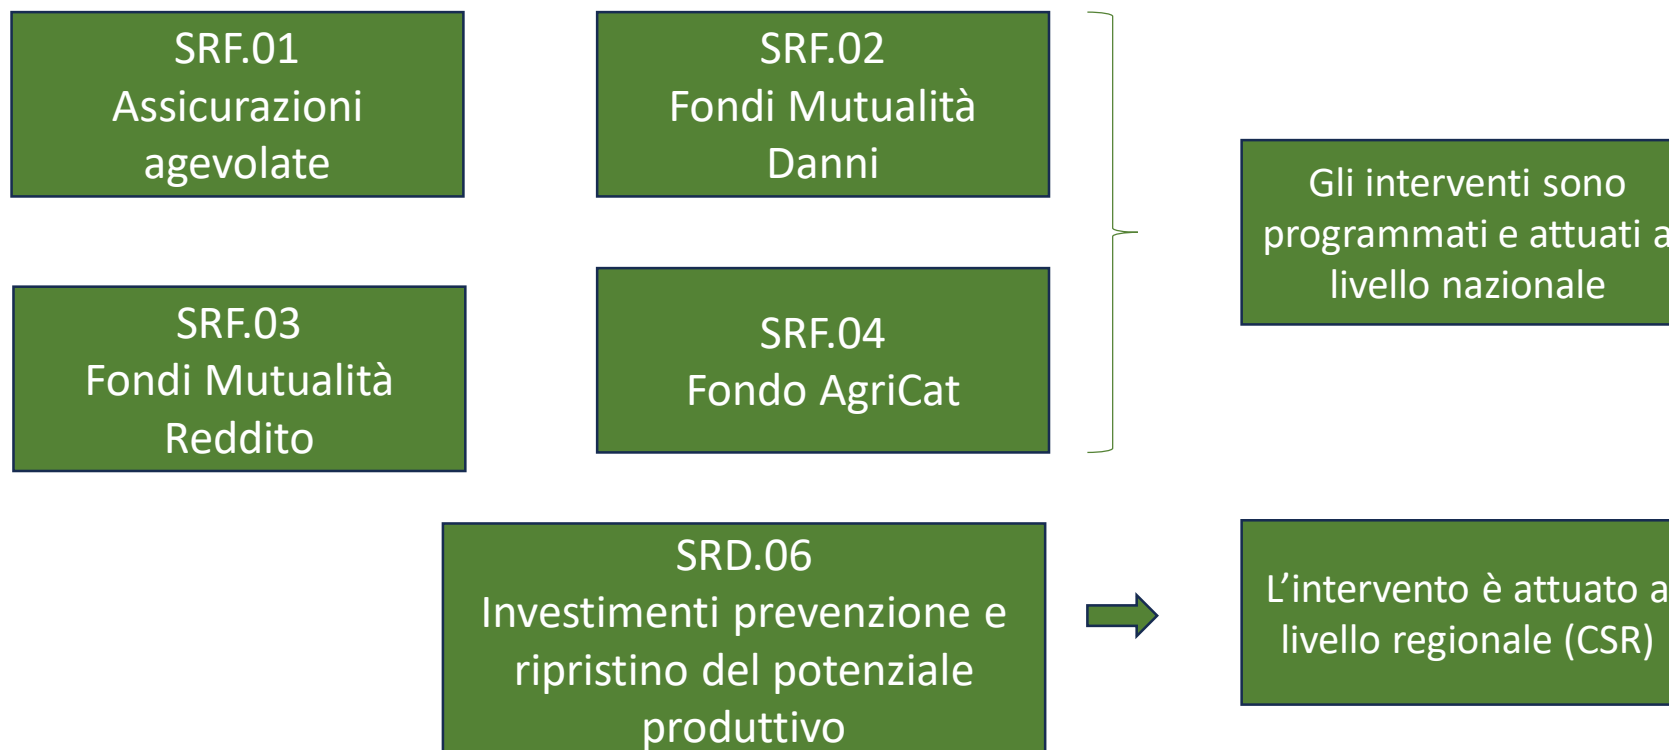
SRF.01
Assicurazioni agevolate

SRF.02
Fondi Mutualità Danni

SRF.03
Fondi Mutualità Reddito

SRF.04
Fondo AgriCat

Gli interventi sono programmati e attuati a livello nazionale

SRD.06
Investimenti prevenzione e ripristino del potenziale produttivo

L’intervento è attuato a livello regionale (CSR)